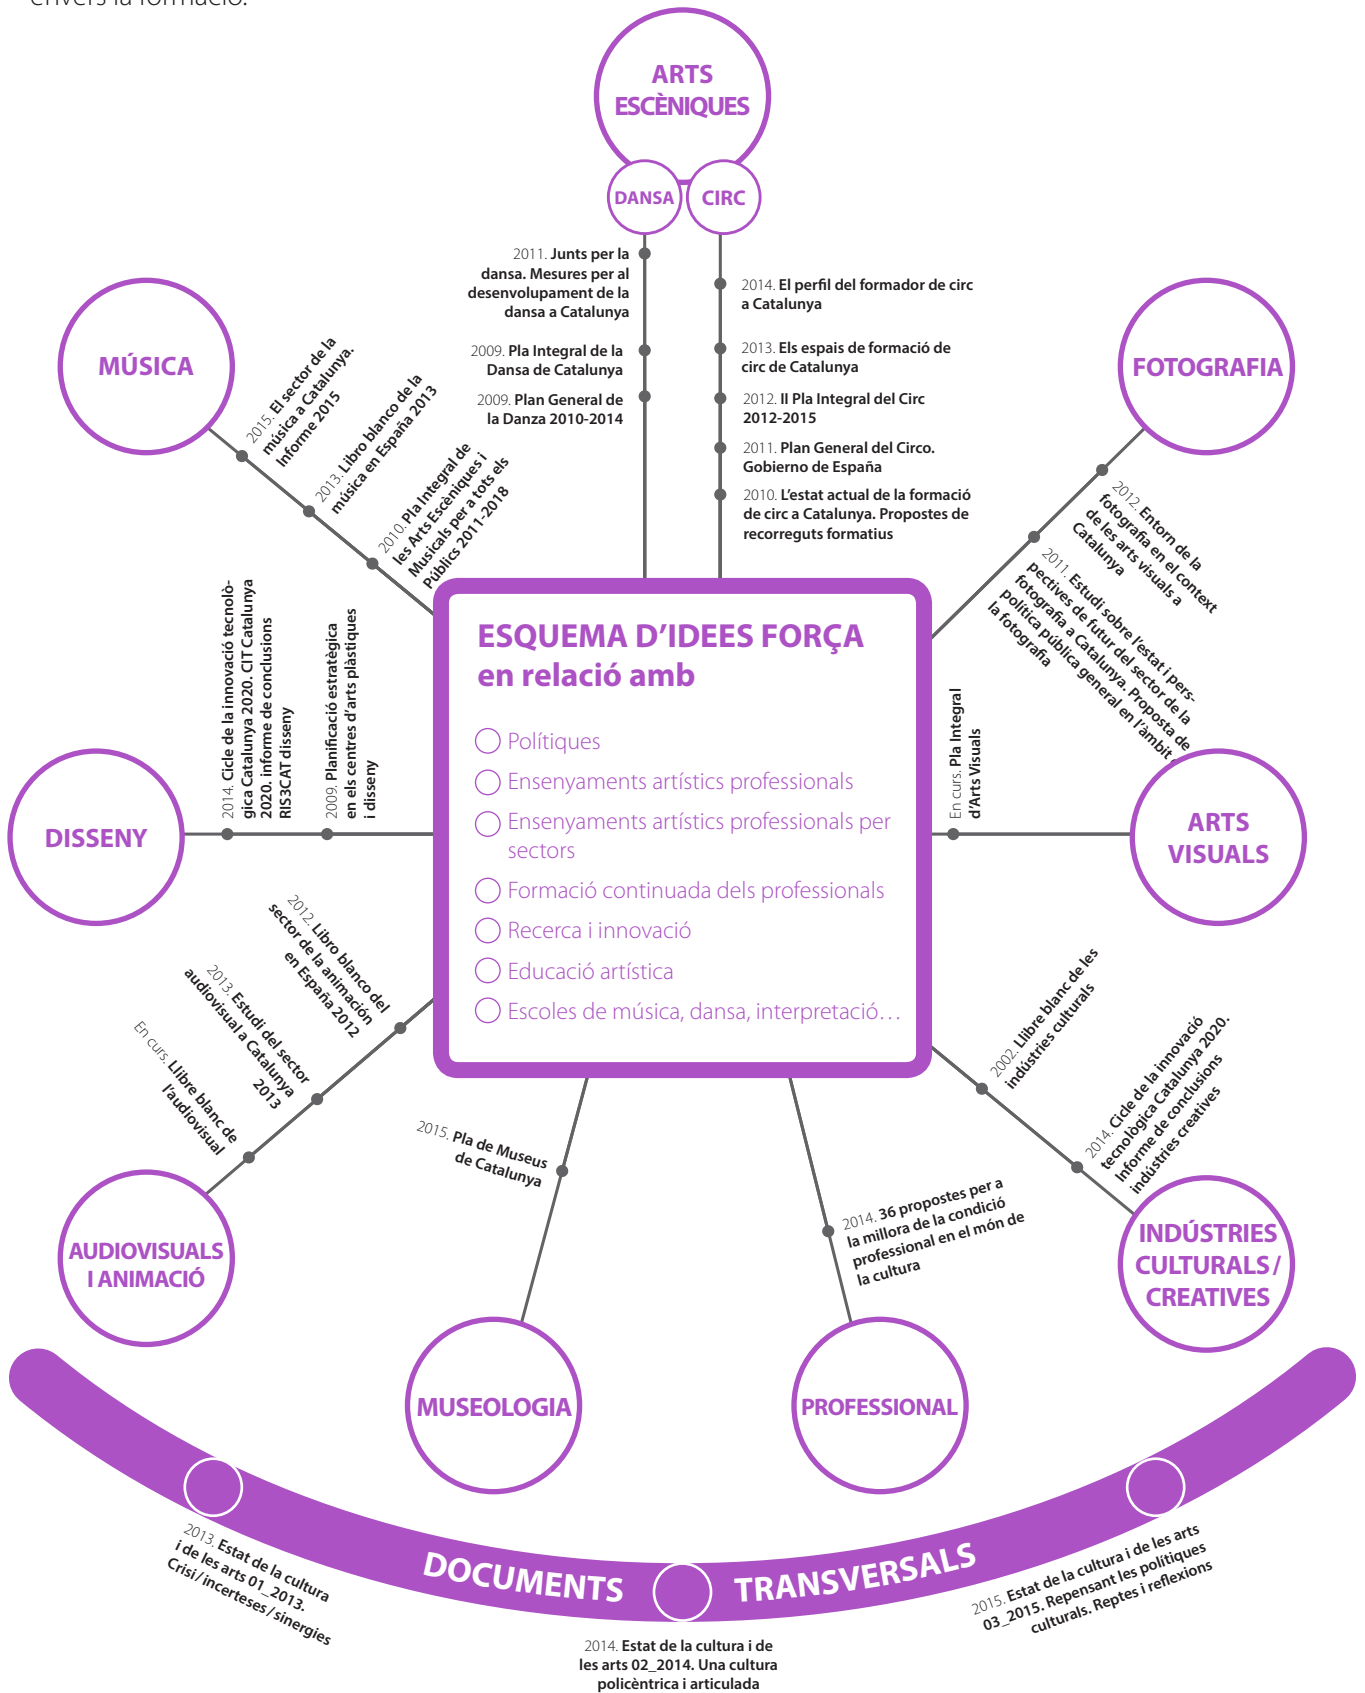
envers la formació.

ARTS ESCÈNIQUES

DANSA

CIRC

2011. Junts per la dansa. Mesures per al desenvolupament de la dansa a Catalunya

2009. Pla Integral de la Dansa de Catalunya

2009. Plan General de la Danza 2010-2014

2014. El perfil del formador de circ a Catalunya

2013. Els espais de formació de circ de Catalunya

2012. II Pla Integral del Circ 2012-2015

2011. Plan General del Circo. Gobierno de España

2010. L'estat actual de la formació de circ a Catalunya. Propostes de recorreguts formatius

MÚSICA

2015. El sector de la música a Catalunya. Informe 2015

2013. Libro blanco de la música en España 2013

2010. Pla Integral de les Arts Escèniques i Musicals per a tots els Públics 2011-2018

FOTOGRAFIA

2012. Entorn de la fotografia en el context de les arts visuals a Catalunya

2011. Estudi sobre l'estat i perspectives de futur del sector de la fotografia a Catalunya. Proposta de política pública general en l'àmbit de la fotografia

ESQUEMA D'IDEES FORÇA en relació amb

Polítiques
Ensenyaments artístics professionals
Ensenyaments artístics professionals per sectors
Formació continuada dels professionals
Recerca i innovació
Educació artística
Escoles de música, dansa, interpretació…

DISSENY

2014. Cicle de la innovació tecnològica Catalunya 2020. CIT Catalunya 2020. informe de conclusions RIS3CAT disseny

2009. Planificació estratègica en els centres d'arts plàstiques i disseny

En curs. Pla Integral d'Arts Visuals

ARTS VISUALS

2012. Libro blanco del sector de la animación en España 2012

2013. Estudi del sector audiovisual a Catalunya 2013

En curs. Llibre blanc de l'audiovisual

AUDIOVISUALS I ANIMACIÓ

2015. Pla de Museus de Catalunya

MUSEOLOGIA

2014. 36 propostes per a la millora de la condició professional en el món de la cultura

PROFESSIONAL

2002. Llibre blanc de les indústries culturals

2014. Cicle de la innovació tecnològica Catalunya 2020. Informe de conclusions indústries creatives

INDÚSTRIES CULTURALS / CREATIVES

DOCUMENTS TRANSVERSALS

2013. Estat de la cultura i de les arts 01_2013. Crisi / incerteses / sinergies

2014. Estat de la cultura i de les arts 02_2014. Una cultura policèntrica i articulada

2015. Estat de la cultura i de les arts 03_2015. Repensant les polítiques culturals. Reptes i reflexions